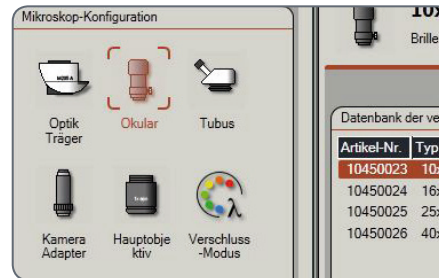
Mikroskop-Konfiguration

Optik Träger

Okular

Tubus

Kamera Adapter

Hauptobjektiv

Verschluss -Modus

10x

Brille

Datenbank der ve

| Artikel-Nr. | Typ |
|---|---|
| 10450023 | 10x |
| 10450024 | 16x |
| 10450025 | 25x |
| 10450026 | 40x |